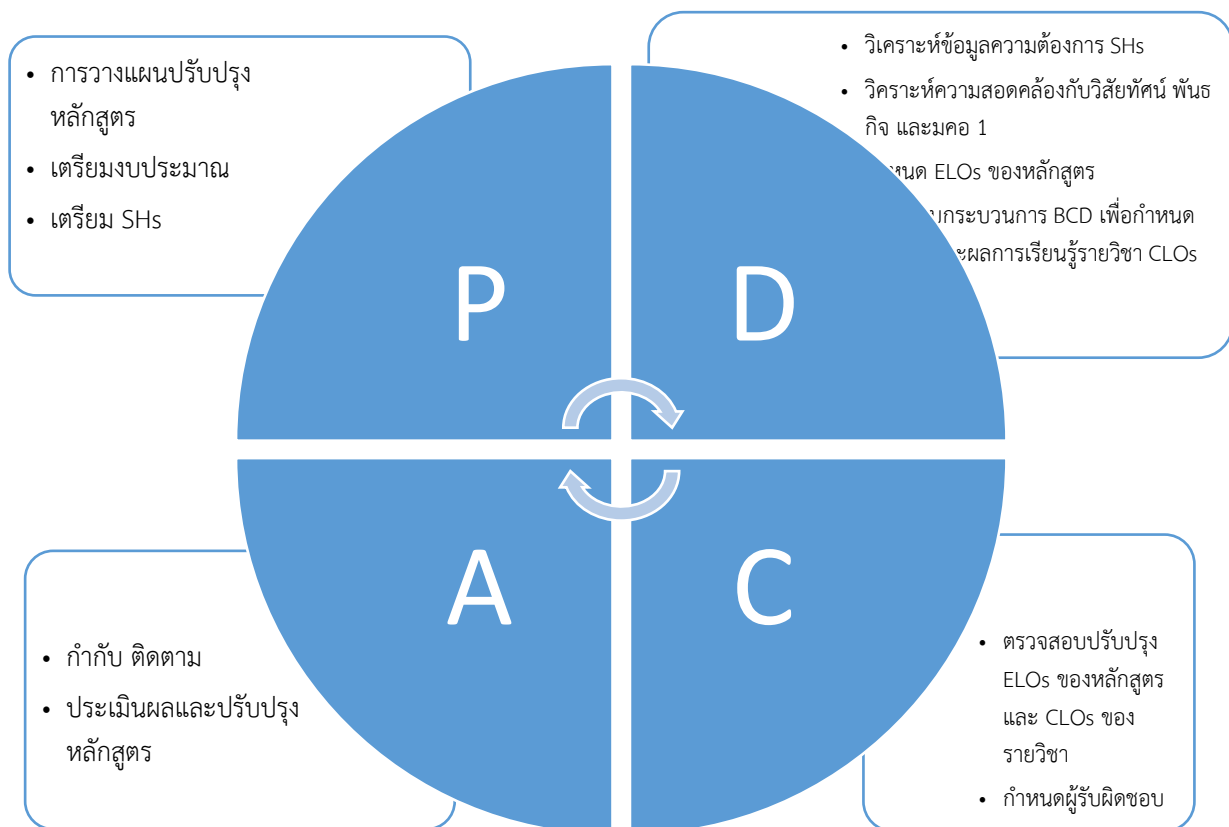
- การวางแผนปรับปรุงหลักสูตร
- เตรียมงบประมาณ
- เตรียม SHs

- วิเคราะห์ข้อมูลความต้องการ SHs
- วิคราะห์ความสอดคล้องกับวิสัยทัศน์ พันธกิจ และมคอ 1
- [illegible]หนด ELOs ของหลักสูตร
- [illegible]นกระบวนการ BCD เพื่อกำหนด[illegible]ะผลการเรียนรู้รายวิชา CLOs

P

D

A

C

- กำกับ ติดตาม
- ประเมินผลและปรับปรุงหลักสูตร

- ตรวจสอบปรับปรุง ELOs ของหลักสูตร และ CLOs ของรายวิชา
- กำหนดผู้รับผิดชอบ